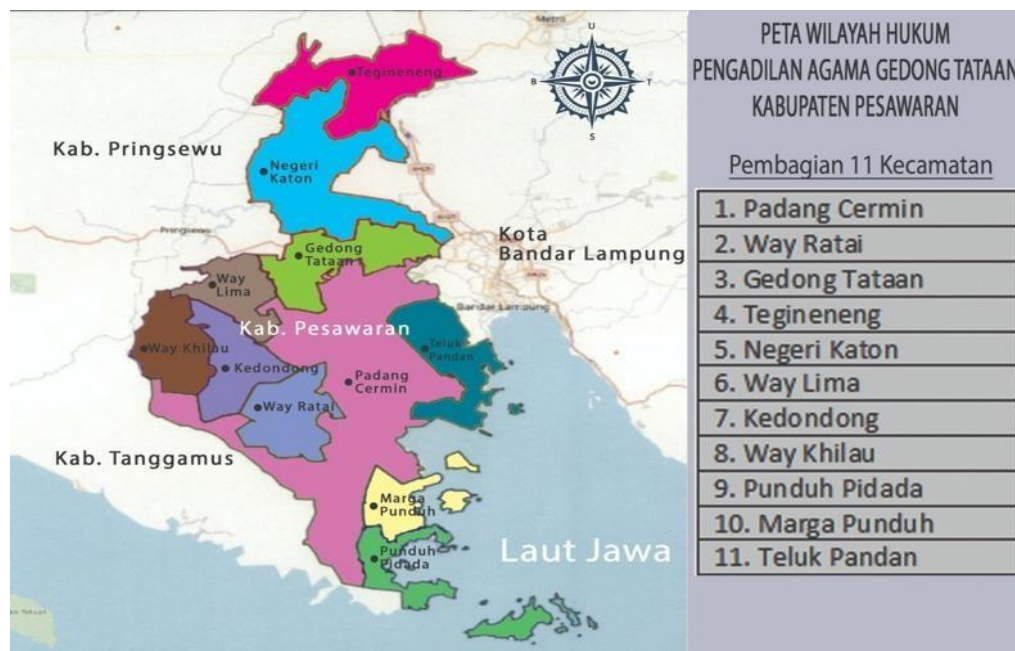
PETA WILAYAH HUKUM
PENGADILAN AGAMA GEDONG TATAAN
KABUPATEN PESAWARAN

Pembagian 11 Kecamatan

| 1. Padang Cermin |
|---|
| 2. Way Ratai |
| 3. Gedong Tataan |
| 4. Tegineneng |
| 5. Negeri Katon |
| 6. Way Lima |
| 7. Kedondong |
| 8. Way Khilau |
| 9. Punduh Pidada |
| 10. Marga Punduh |
| 11. Teluk Pandan |

U
B
T
S

Metro
Tegineneng
Kab. Pringsewu
Negeri Katon
Pringsewu
Gedong Tataan
Kota Bandar Lampung
Way Lima
Bandar Lampung
Kab. Pesawaran
Teluk Pandan
Way Khilau
Kedondong
Padang Cermin
Way Ratai
Kab. Tanggamus
Marga Punduh
Punduh Pidada
Laut Jawa